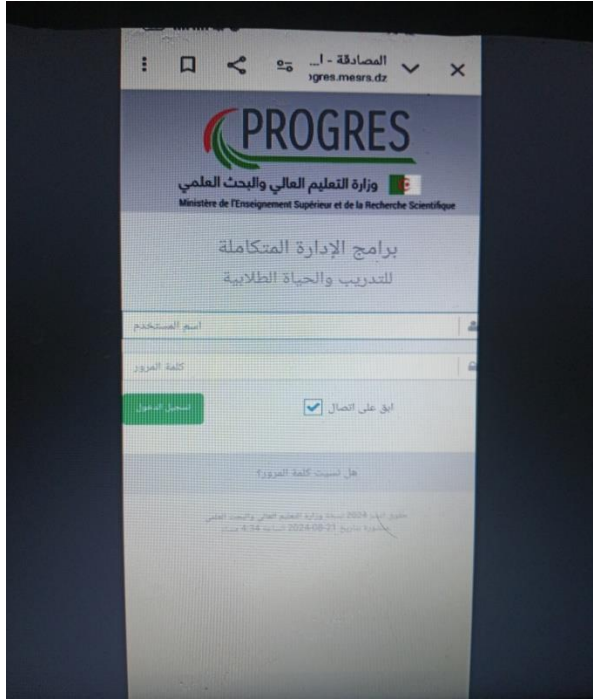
المصادقة - ا...
gres.mesrs.dz

PROGRES

وزارة التعليم العالي والبحث العلمي
Ministère de l'Enseignement Supérieur et de la Recherche Scientifique

برامج الإدارة المتكاملة
للتدريب والحياة الطلابية

اسم المستخدم

كلمة المرور

ابق على اتصال

تسجيل الدخول

هل نسيت كلمة المرور؟

حقوق النشر 2024 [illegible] وزارة التعليم العالي والبحث العلمي
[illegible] 2024-08-21 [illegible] 4:34 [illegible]